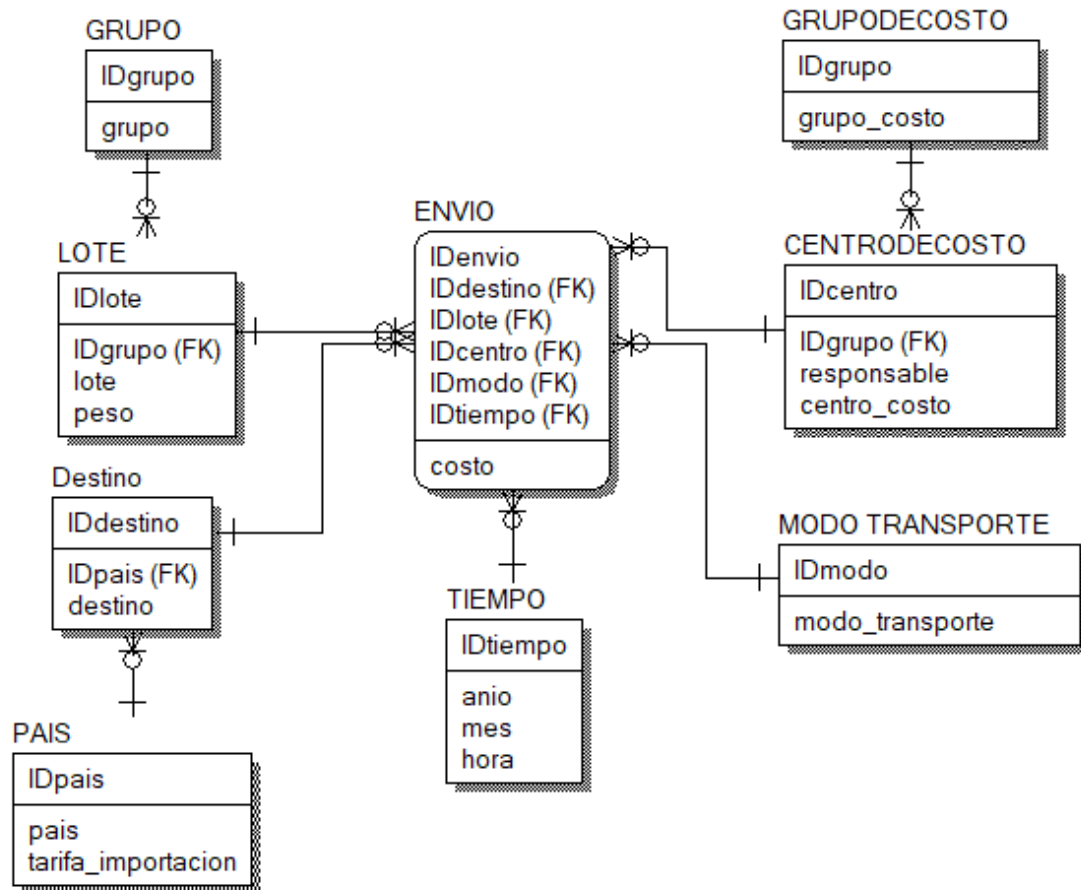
GRUPO
IDgrupo
grupo

GRUPODECOSTO
IDgrupo
grupo_costo

ENVIO
IDenvio
IDdestino (FK)
IDlote (FK)
IDcentro (FK)
IDmodo (FK)
IDtiempo (FK)
costo

LOTE
IDlote
IDgrupo (FK)
lote
peso

CENTRODECOSTO
IDcentro
IDgrupo (FK)
responsable
centro_costo

Destino
IDdestino
IDpais (FK)
destino

MODO TRANSPORTE
IDmodo
modo_transporte

TIEMPO
IDtiempo
anio
mes
hora

PAIS
IDpais
pais
tarifa_importacion